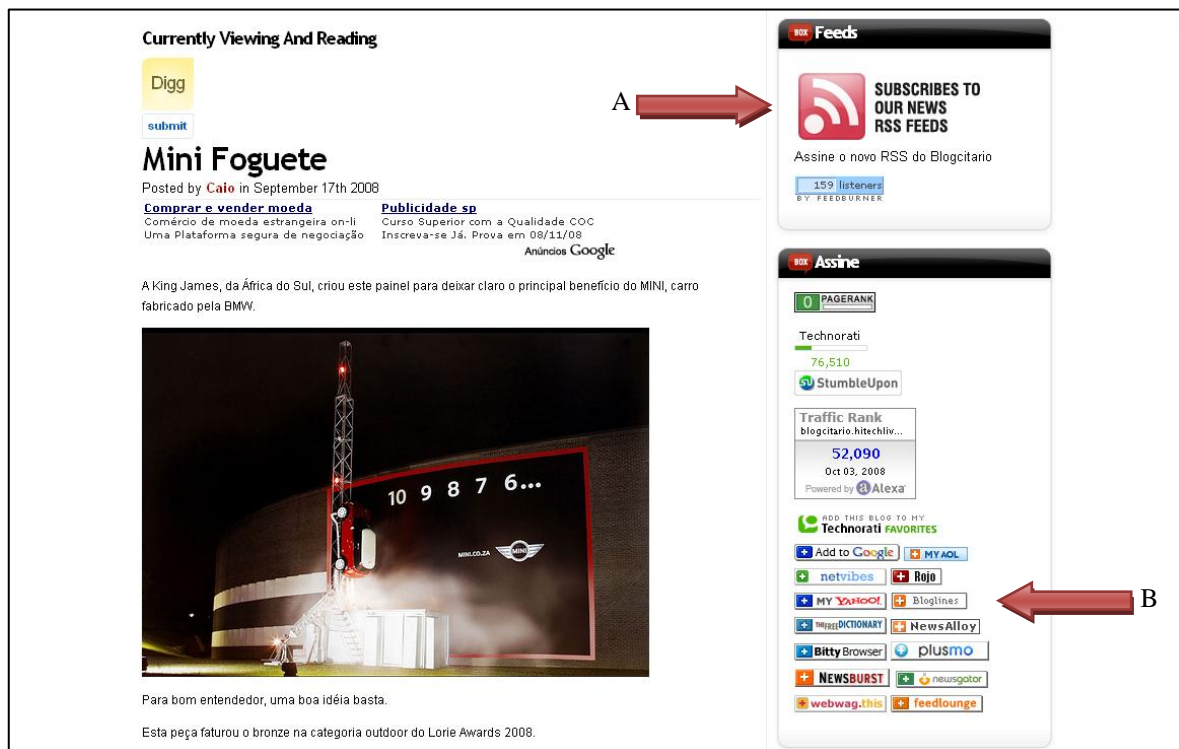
Currently Viewing And Reading

Digg

submit

Mini Foguete

Posted by Caio in September 17th 2008

Comprar e vender moeda
Comércio de moeda estrangeira on-li
Uma Plataforma segura de negociação

Publicidade sp
Curso Superior com a Qualidade COC
Inscreva-se Já. Prova em 08/11/08

Anúncios Google

A King James, da África do Sul, criou este painel para deixar claro o principal benefício do MINI, carro fabricado pela BMW.

10 9 8 7 6...

MINI.CO.ZA

Para bom entendedor, uma boa idéia basta.

Esta peça faturou o bronze na categoria outdoor do Lorie Awards 2008.

A

BOX Feeds

SUBSCRIBES TO OUR NEWS RSS FEEDS

Assine o novo RSS do Blogcitario

159 listeners
BY FEEDBURNER

BOX Assine

0 PAGERANK

Technorati
76,510

StumbleUpon

Traffic Rank
blogcitario.hitechliv...
52,090
Oct 03, 2008
Powered by Alexa

ADD THIS BLOG TO MY Technorati FAVORITES

Add to Google
MY AOL
netvibes
Rojo
MY YAHOO!
Bloglines
THE FREE DICTIONARY
NewsAlloy
Bitty Browser
plusmo
NEWSBURST
newsgator
webwag.this
feedlounge

B